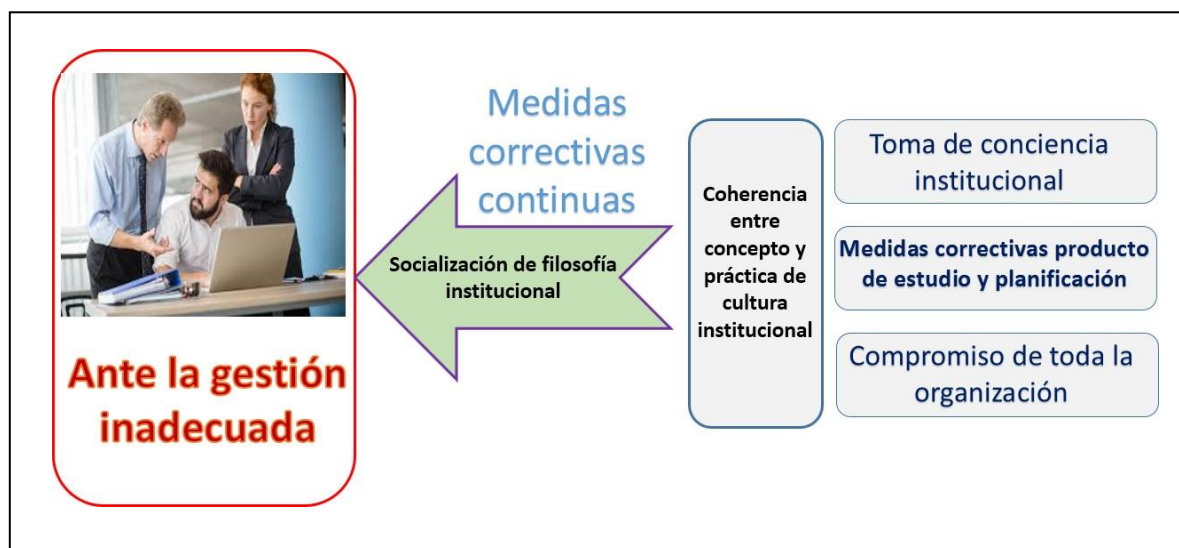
Ante la gestión inadecuada

Medidas correctivas continuas

Socialización de filosofía institucional

Coherencia entre concepto y práctica de cultura institucional

Toma de conciencia institucional

Medidas correctivas producto de estudio y planificación

Compromiso de toda la organización